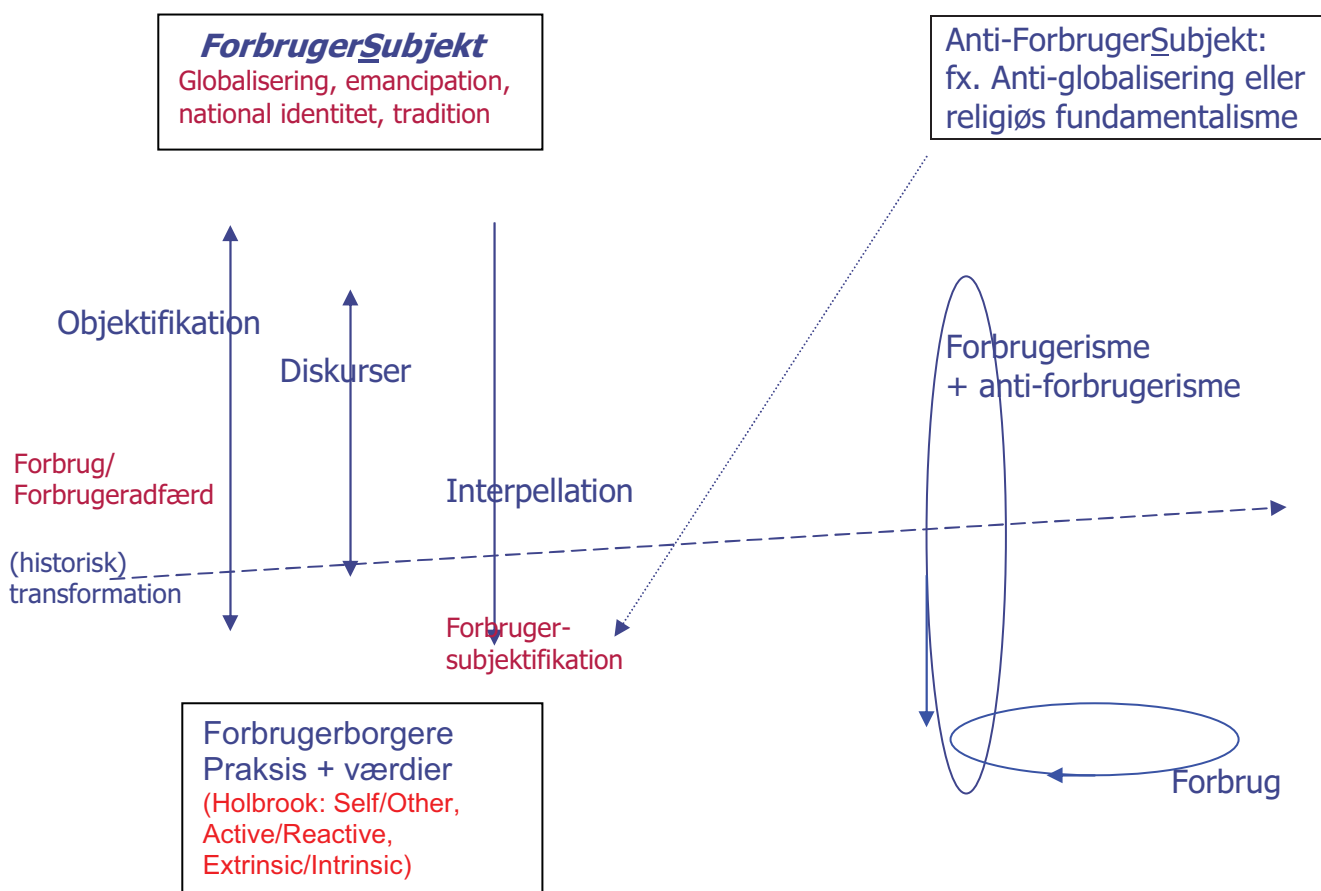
ForbrugerSubjekt
Globalisering, emancipation, national identitet, tradition

Anti-ForbrugerSubjekt: fx. Anti-globalisering eller religiøs fundamentalisme

Objektifikation

Diskurser

Forbrugerisme + anti-forbrugerisme

Forbrug/ Forbrugeradfærd

Interpellation

(historisk) transformation

Forbruger-subjektifikation

Forbrugerborgere
Praksis + værdier
(Holbrook: Self/Other, Active/Reactive, Extrinsic/Intrinsic)

Forbrug